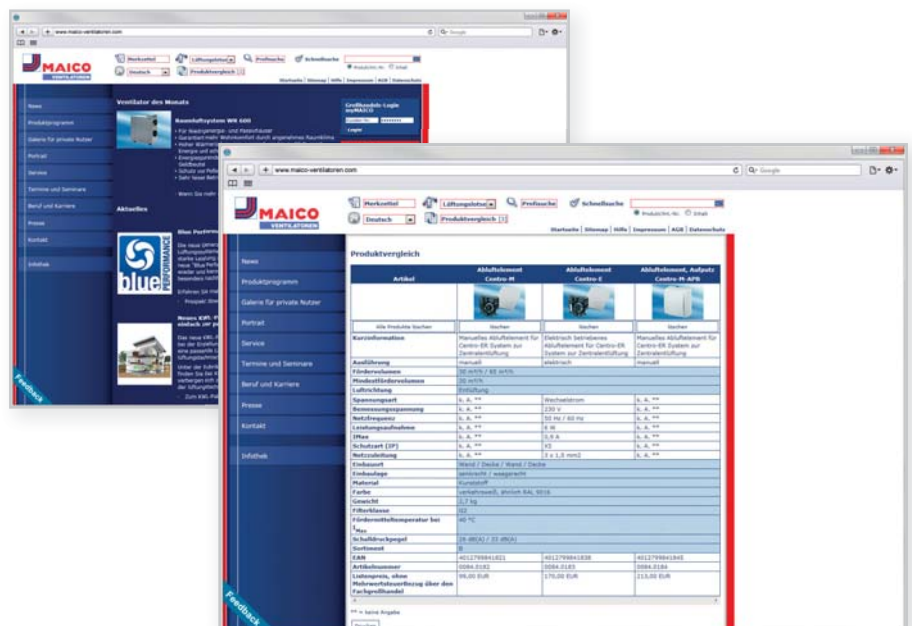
www.maico-ventilatoren.com

MAICO VENTILATOREN

Merkzettel | Lüftungslotse | Profisuche | Schnellsuche
Deutsch | Produktvergleich

Startseite | Sitemap | Hilfe | Impressum | AGB | Datenschutz

News
Produktprogramm
Galerie für private Nutzer
Portrait
Service
Termine und Seminare
Beruf und Karriere
Presse
Kontakt
Infothek

Ventilator des Monats
Raumluftsystem WR 600

Großhandels-Login myMAICO
Login

Aktuelles

blue PERFORMANCE

Feedback

www.maico-ventilatoren.com

MAICO VENTILATOREN

Merkzettel | Lüftungslotse | Profisuche | Schnellsuche
Deutsch | Produktvergleich
Produkt/Art.-Nr. Inhalt

Startseite | Sitemap | Hilfe | Impressum | AGB | Datenschutz

News
Produktprogramm
Galerie für private Nutzer
Portrait
Service
Termine und Seminare
Beruf und Karriere
Presse
Kontakt
Infothek

Produktvergleich

| Artikel | Abluftelement Centro-M | Abluftelement Centro-E | Abluftelement, Aufputz Centro-M-APB |
|---|---|---|---|
| Alle Produkte löschen | löschen | löschen | löschen |
| Kurzinformation | Manuelles Abluftelement für Centro-ER System zur Zentralentlüftung | Elektrisch betriebenes Abluftelement für Centro-ER System zur Zentralentlüftung | Manuelles Abluftelement für Centro-ER System zur Zentralentlüftung |
| Ausführung | manuell | elektrisch | manuell |
| Fördervolumen | 30 m³/h / 60 m³/h | | |
| Mindestfördervolumen | 30 m³/h | | |
| Luftrichtung | Entlüftung | | |
| Spannungsart | k. A. ** | Wechselstrom | k. A. ** |
| Bemessungsspannung | k. A. ** | 230 V | k. A. ** |
| Netzfrequenz | k. A. ** | 50 Hz / 60 Hz | k. A. ** |
| Leistungsaufnahme | k. A. ** | 6 W | k. A. ** |
| IMax | k. A. ** | 0,6 A | k. A. ** |
| Schutzart (IP) | k. A. ** | X5 | k. A. ** |
| Netzzuleitung | k. A. ** | 3 x 1,5 mm2 | k. A. ** |
| Einbauort | Wand / Decke / Wand / Decke | | |
| Einbaulage | senkrecht / waagerecht | | |
| Material | Kunststoff | | |
| Farbe | verkehrsweiß, ähnlich RAL 9016 | | |
| Gewicht | 0,7 kg | | |
| Filterklasse | G2 | | |
| Fördermitteltemperatur bei $I_{Max}$ | 40 °C | | |
| Schalldruckpegel | 26 dB(A) / 33 dB(A) | | |
| Sortiment | B | | |
| EAN | 4012799841821 | 4012799841838 | 4012799841845 |
| Artikelnummer | 0084.0182 | 0084.0183 | 0084.0184 |
| Listenpreis, ohne Mehrwertsteuer bezug über den Fachgroßhandel | 99,00 EUR | 170,00 EUR | 113,00 EUR |

** = keine Angabe

Drucken

Feedback